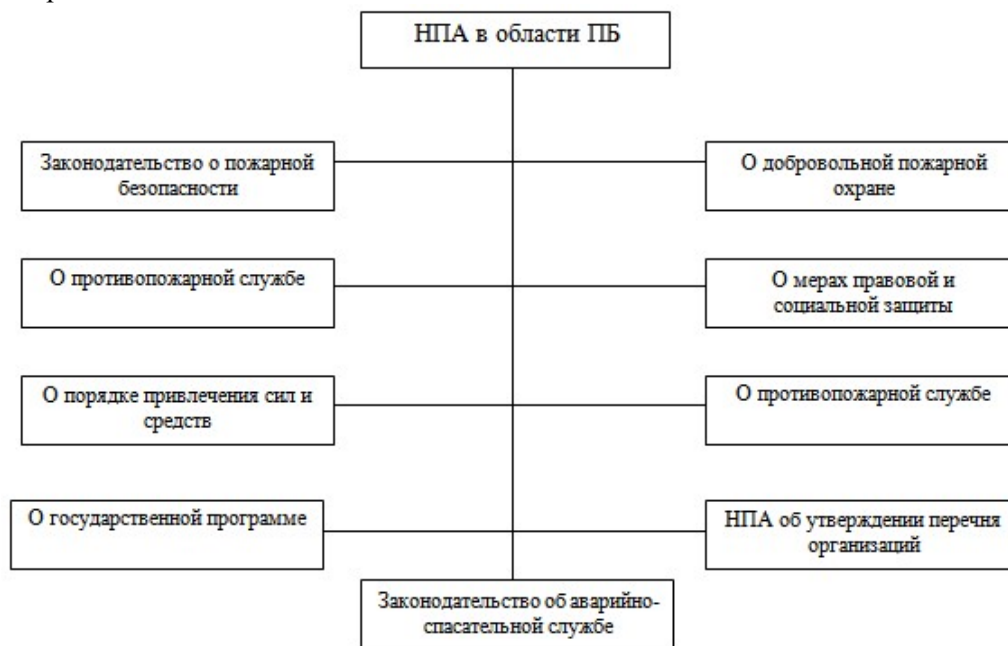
НПА в области ПБ

Законодательство о пожарной безопасности

О добровольной пожарной охране

О противопожарной службе

О мерах правовой и социальной защиты

О порядке привлечения сил и средств

О противопожарной службе

О государственной программе

НПА об утверждении перечня организаций

Законодательство об аварийно-спасательной службе